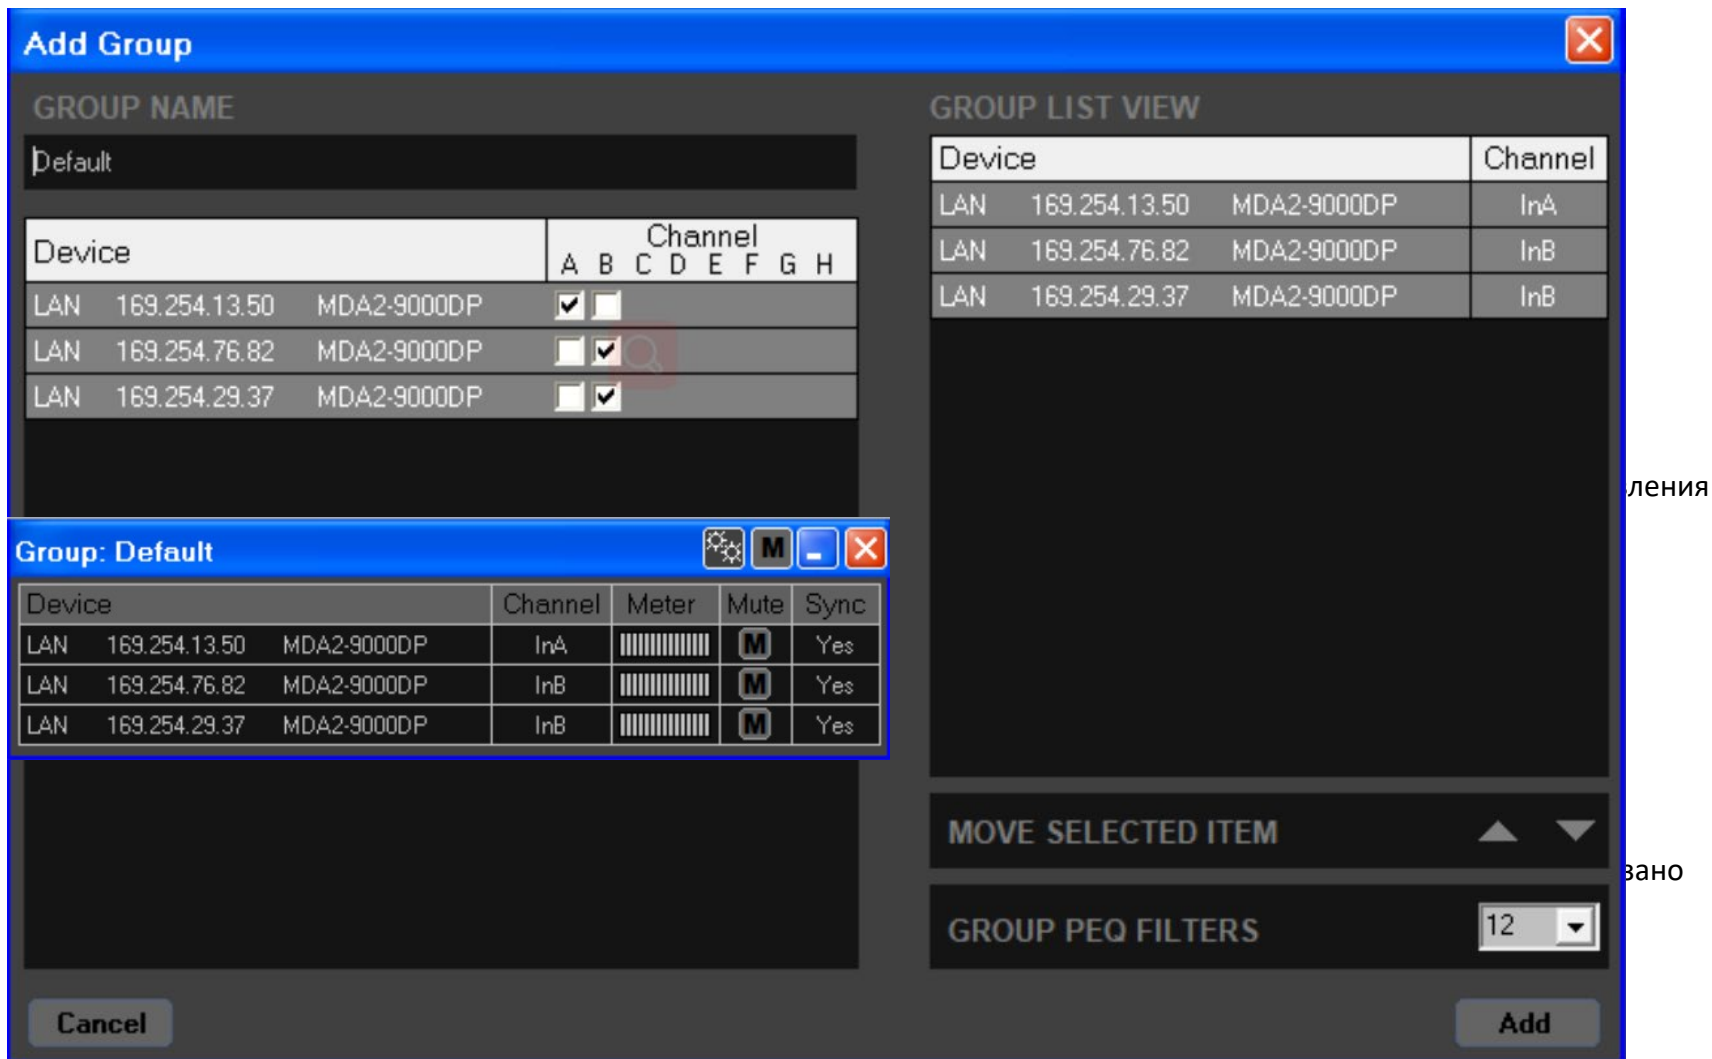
Add Group

GROUP NAME

Default

| Device | Channel A B C D E F G H |
|---|---|
| LAN 169.254.13.50 MDA2-9000DP | ☑ ☐ |
| LAN 169.254.76.82 MDA2-9000DP | ☐ ☑ |
| LAN 169.254.29.37 MDA2-9000DP | ☐ ☑ |

Group: Default

M

| Device | | | Channel | Meter | Mute | Sync |
|---|---|---|---|---|---|---|
| LAN | 169.254.13.50 | MDA2-9000DP | InA | | M | Yes |
| LAN | 169.254.76.82 | MDA2-9000DP | InB | | M | Yes |
| LAN | 169.254.29.37 | MDA2-9000DP | InB | | M | Yes |

GROUP LIST VIEW

| Device | | | Channel |
|---|---|---|---|
| LAN | 169.254.13.50 | MDA2-9000DP | InA |
| LAN | 169.254.76.82 | MDA2-9000DP | InB |
| LAN | 169.254.29.37 | MDA2-9000DP | InB |

ления

MOVE SELECTED ITEM

вано

GROUP PEQ FILTERS 12

Cancel

Add